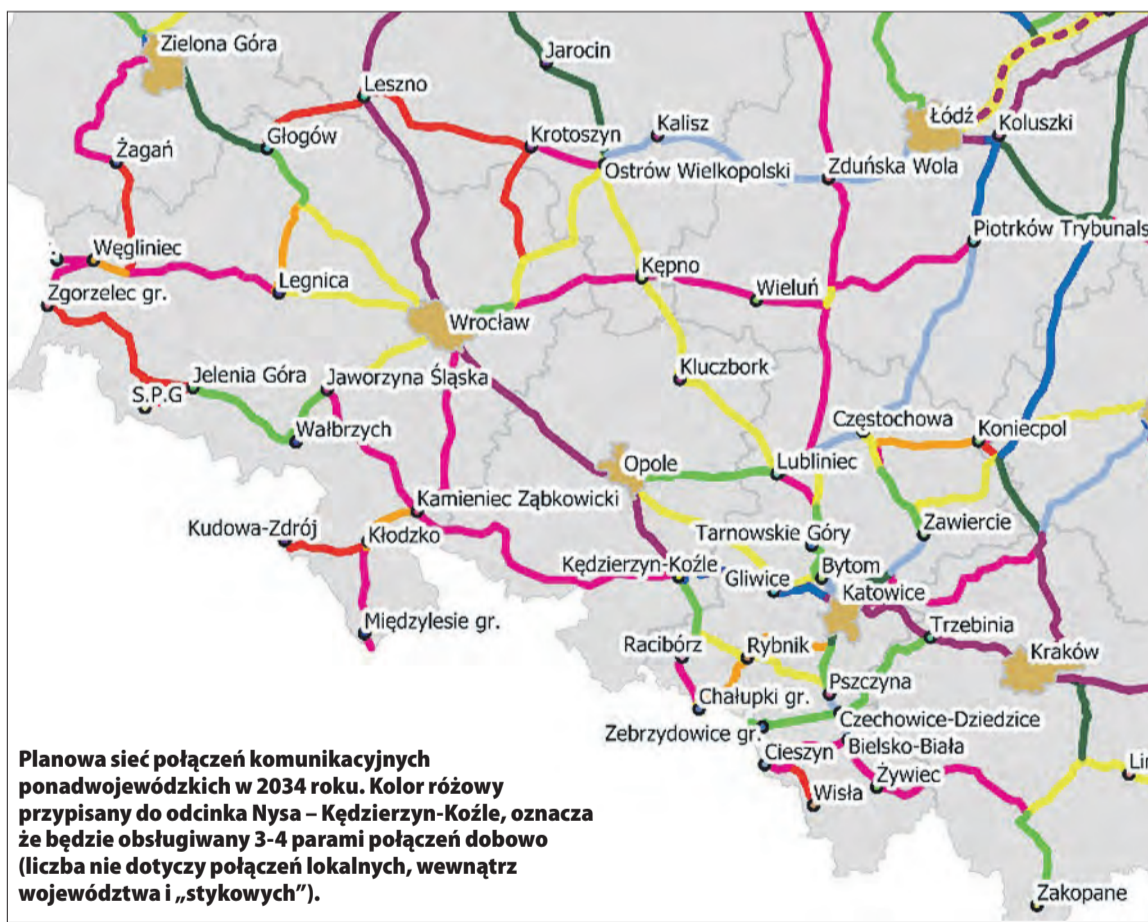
Zielona Góra
Jarocin
Leszno
Łódź
Koluszki
Kalisz
Krotoszyn
Głogów
Żagań
Ostrów Wielkopolski
Zduńska Wola
Piotrków Trybunals
Węgliniec
Kępno
Wieluń
Legnica
Zgorzelec gr.
Wrocław
Kluczbork
Jelenia Góra
Jaworzyna Śląska
S.P.G
Częstochowa
Koniecpol
Wałbrzych
Opole
Lubliniec
Kamieniec Ząbkowicki
Zawiercie
Tarnowskie Góry
Kudowa-Zdrój
Kłodzko
Kędzierzyn-Koźle
Bytom
Gliwice
Katowice
Międzylesie gr.
Trzebinia
Racibórz
Rybnik
Kraków
Pszczyna
Chałupki gr.
Zebrzydowice gr.
Czechowice-Dziedzice
Cieszyn
Bielsko-Biała
Li
Żywiec
Wisła
Zakopane

Planowa sieć połączeń komunikacyjnych ponadwojewódzkich w 2034 roku. Kolor różowy przypisany do odcinka Nysa – Kędzierzyn-Koźle, oznacza że będzie obsługiwany 3-4 parami połączeń dobowo (liczba nie dotyczy połączeń lokalnych, wewnątrz województwa i „stykowych").